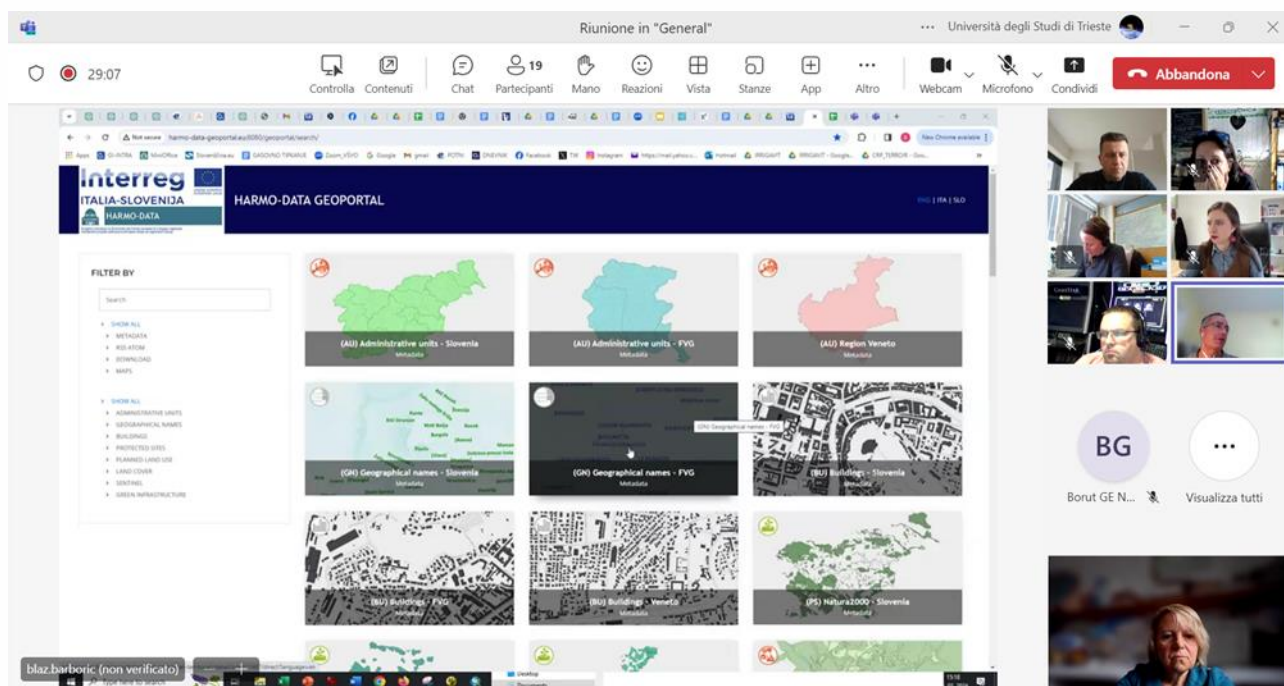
Riunione in "General"

··· Università degli Studi di Trieste

29:07

Controlla Contenuti Chat 19 Partecipanti Mano Reazioni Vista Stanze App Altro Webcam Microfono Condividi Abbandona

Not secure harmo-data-geoportal.eu:8080/geoportal/search/

Interreg
ITALIA-SLOVENIJA
HARMO-DATA

HARMO-DATA GEOPORTAL

ENG | ITA | SLO

FILTER BY

Search

SHOW ALL
METADATA
INS ATOM
DOWNLOAD
MAPS

SHOW ALL
ADMINISTRATIVE UNITS
GEOGRAPHICAL NAMES
BUILDINGS
PROTECTED SITES
PLANNED LAND USE
LAND COVER
SENTINEL
GREEN INFRASTRUCTURE

(AU) Administrative units - Slovenia
Metadata

(AU) Administrative units - FVG
Metadata

(AU) Region Veneto
Metadata

(GN) Geographical names - Slovenia
Metadata

(GN) Geographical names - FVG
Metadata

(GN) Geographical names - FVG

(BU) Buildings - Slovenia
Metadata

(BU) Buildings - FVG
Metadata

(BU) Buildings - Veneto
Metadata

(PS) Natura2000 - Slovenia
Metadata

BG

Borut GE N...

Visualizza tutti

blaz.barboric (non verificato)